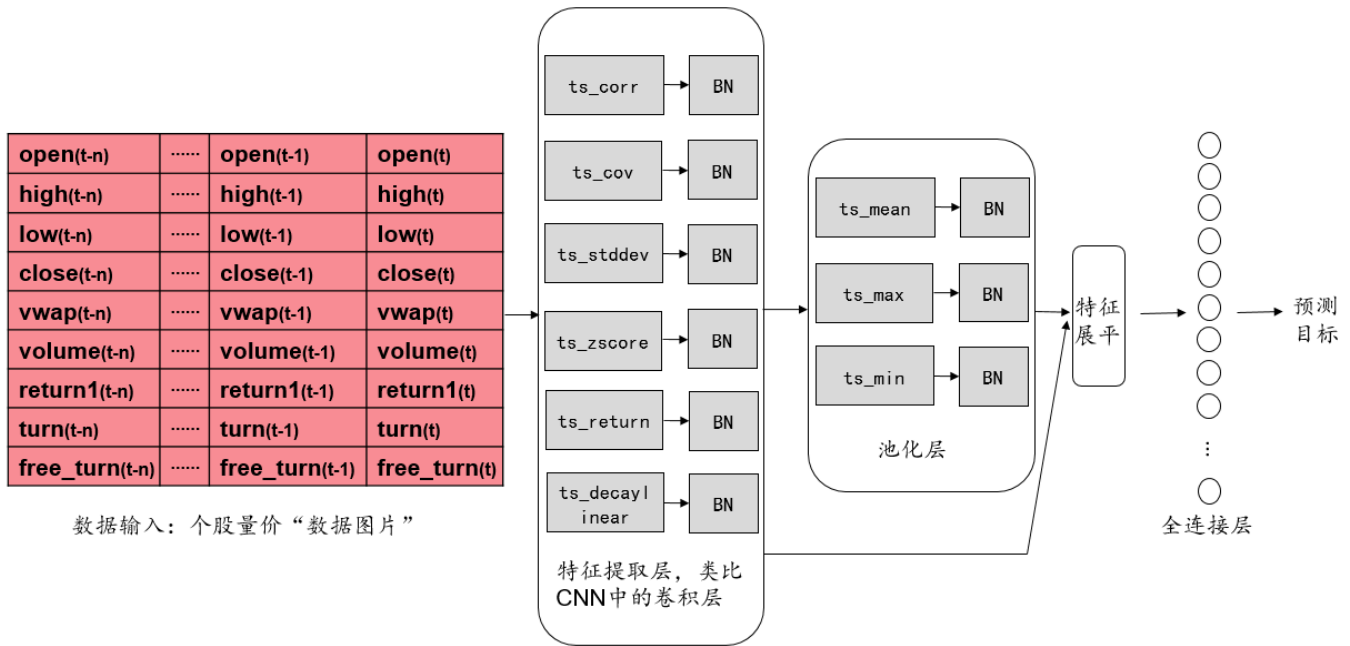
| open(t-n) | …… | open(t-1) | open(t) |
|---|---|---|---|
| high(t-n) | …… | high(t-1) | high(t) |
| low(t-n) | …… | low(t-1) | low(t) |
| close(t-n) | …… | close(t-1) | close(t) |
| vwap(t-n) | …… | vwap(t-1) | vwap(t) |
| volume(t-n) | …… | volume(t-1) | volume(t) |
| return1(t-n) | …… | return1(t-1) | return1(t) |
| turn(t-n) | …… | turn(t-1) | turn(t) |
| free_turn(t-n) | …… | free_turn(t-1) | free_turn(t) |

数据输入：个股量价“数据图片”

ts_corr BN
ts_cov BN
ts_stddev BN
ts_zscore BN
ts_return BN
ts_decaylinear BN

特征提取层，类比CNN中的卷积层

ts_mean BN
ts_max BN
ts_min BN

池化层

特征展平

⋮

全连接层

预测目标